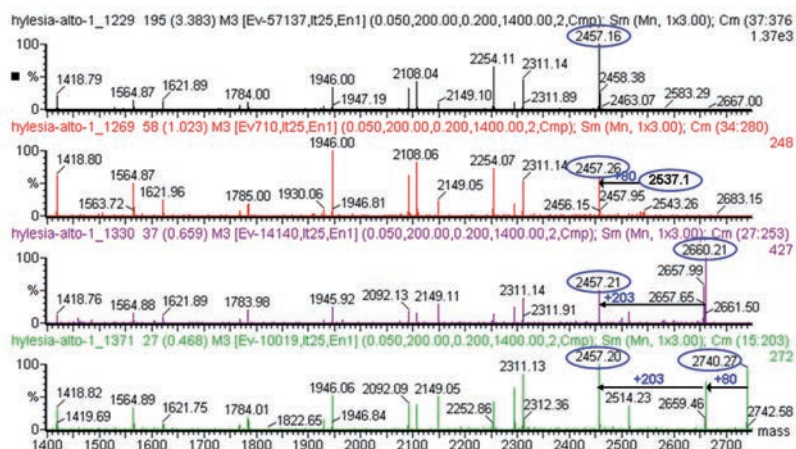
hylesia-alto-1_1229 195 (3.383) M3 [Ev-57137,It25,En1] (0.050,200.00,0.200,1400.00,2,Cmp); Sm (Mn, 1x3.00); Cm (37:376
1.37e3
100
%
0
1418.79
1564.87
1621.89
1784.00
1946.00
1947.19
2108.04
2149.10
2254.11
2311.14
2311.89
2457.16
2458.38
2463.07
2583.29
2667.00

hylesia-alto-1_1269 58 (1.023) M3 [Ev710,It25,En1] (0.050,200.00,0.200,1400.00,2,Cmp); Sm (Mn, 1x3.00); Cm (34:280)
248
100
%
0
1418.80
1563.72
1564.87
1621.96
1785.00
1930.06
1946.00
1946.81
2108.06
2149.05
2254.07
2311.14
2456.15
2457.26
+80
2537.1
2457.95
2543.26
2683.15

hylesia-alto-1_1330 37 (0.659) M3 [Ev-14140,It25,En1] (0.050,200.00,0.200,1400.00,2,Cmp); Sm (Mn, 1x3.00); Cm (27:253)
427
100
%
0
1418.76
1564.88
1621.89
1783.98
1945.92
2092.13
2149.11
2311.14
2311.91
2457.21
+203
2657.65
2657.99
2660.21
2661.50

hylesia-alto-1_1371 27 (0.468) M3 [Ev-10019,It25,En1] (0.050,200.00,0.200,1400.00,2,Cmp); Sm (Mn, 1x3.00); Cm (15:203)
272
100
%
0
1418.82
1419.69
1564.89
1621.75
1784.01
1822.65
1946.06
1946.84
2092.09
2149.05
2252.86
2311.13
2312.36
2457.20
+203
2514.23
2659.46
+80
2740.27
2742.58
1400 1500 1600 1700 1800 1900 2000 2100 2200 2300 2400 2500 2600 2700 mass